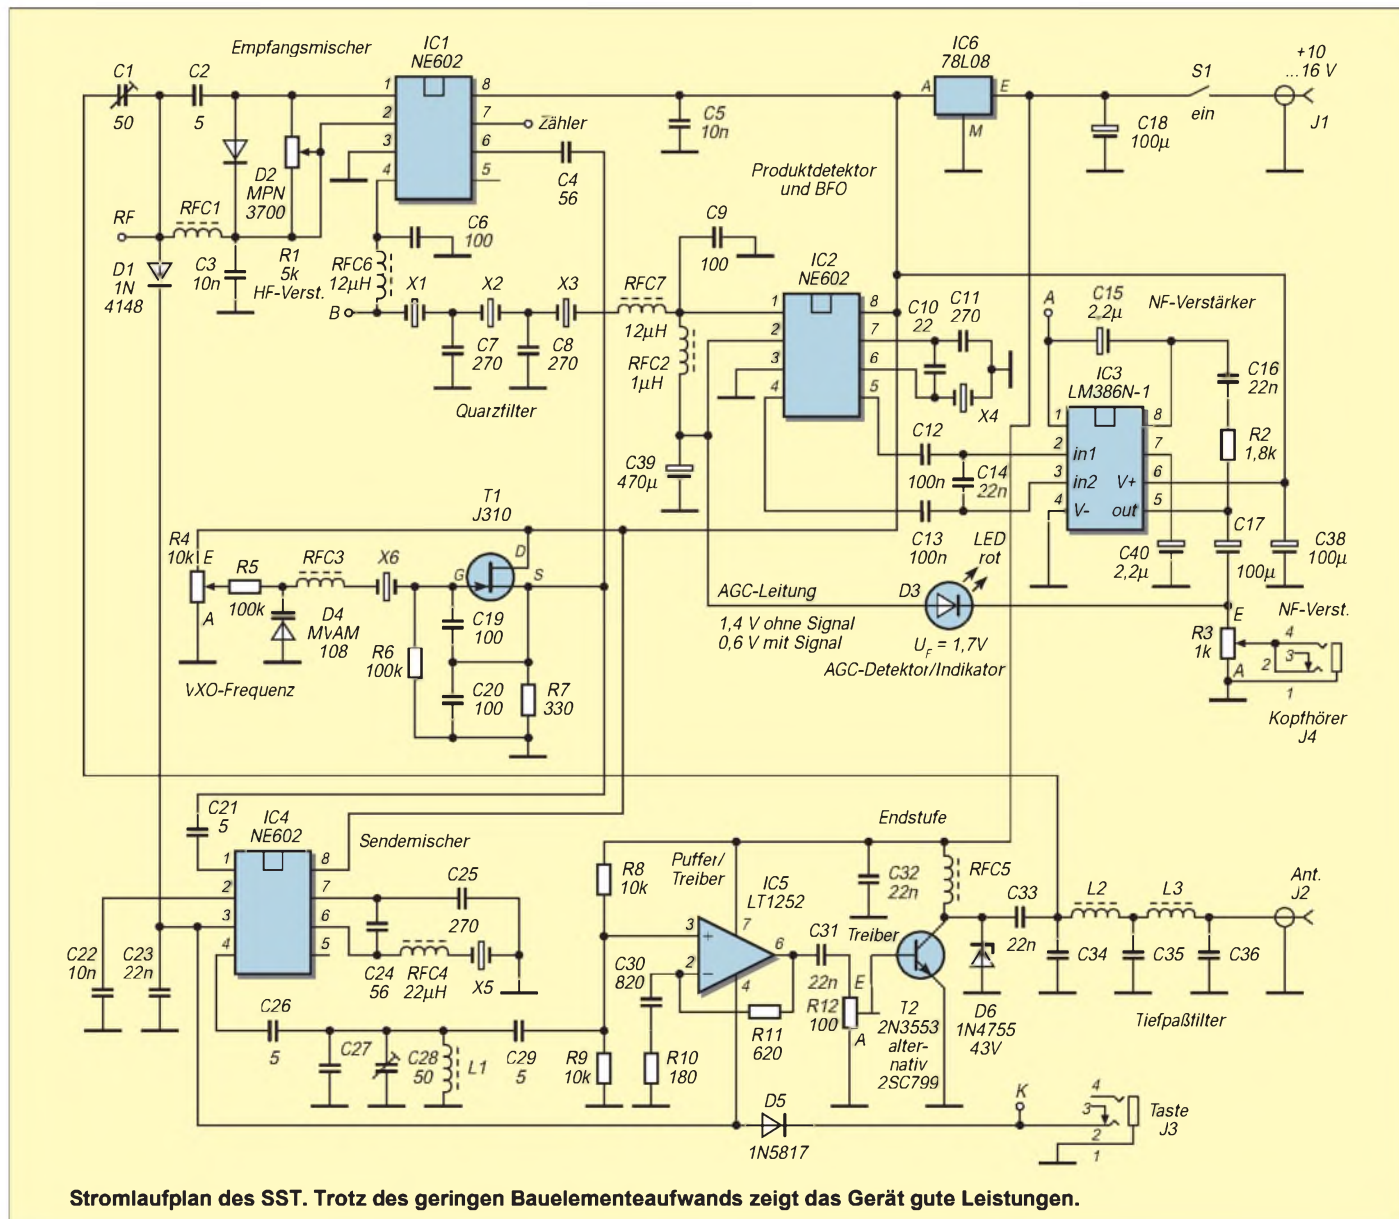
Empfangsmischer
IC1
NE602
C1
50
C2
5
1
2
3
4
8
7
6
5
Zähler
C5
10n
IC6
78L08
A
E
M
S1
ein
+10 ...16 V
J1
C18
100µ
D2
MPN
3700
C4
56
Produktdetektor und BFO
RF
RFC1
C6
100
C9
100
D1
1N
4148
C3
10n
R1
5k
HF-Verst.
RFC6
12µH
B
X1
X2
X3
RFC7
12µH
IC2
NE602
1
2
3
4
8
7
6
5
C10
22
C11
270
A
C15
2,2µ
NF-Verstärker
C7
270
C8
270
RFC2
1µH
X4
IC3
LM386N-1
C16
22n
Quarzfilter
C39
470µ
C12
100n
C14
22n
R2
1,8k
1
8
2
7
3
6
4
5
in1
in2
V+
V-
out
T1
J310
C13
100n
LED
rot
C40
2,2µ
C17
100µ
C38
100µ
R4
10k
E
R5
100k
RFC3
X6
D
G
S
A
D4
MVAM
108
C19
100
AGC-Leitung
1,4 V ohne Signal
0,6 V mit Signal
D3
$U_F$ = 1,7V
AGC-Detektor/Indikator
E
NF-Verst.
R3
1k
A
4
3
2
1
Kopfhörer
J4
R6
100k
C20
100
R7
330
VXO-Frequenz
C21
5
IC4
NE602
Sendemischer
1
2
3
4
8
7
6
5
C25
270
Endstufe
R8
10k
Puffer/
Treiber
IC5
LT1252
C32
22n
RFC5
C33
22n
L2
L3
Ant.
J2
3
7
2
6
4
C31
22n
Treiber
C22
10n
C23
22n
C24
56
RFC4
22µH
X5
C30
820
E
C34
C35
C36
C26
5
C27
C28
50
L1
C29
5
R9
10k
R10
180
R11
620
R12
100
A
T2
2N3553
alter-
nativ
2SC799
D6
1N4755
43V
Tiefpaßfilter
D5
1N5817
K
4
3
2
1
Taste
J3

Stromlaufplan des SST. Trotz des geringen Bauelementeaufwands zeigt das Gerät gute Leistungen.